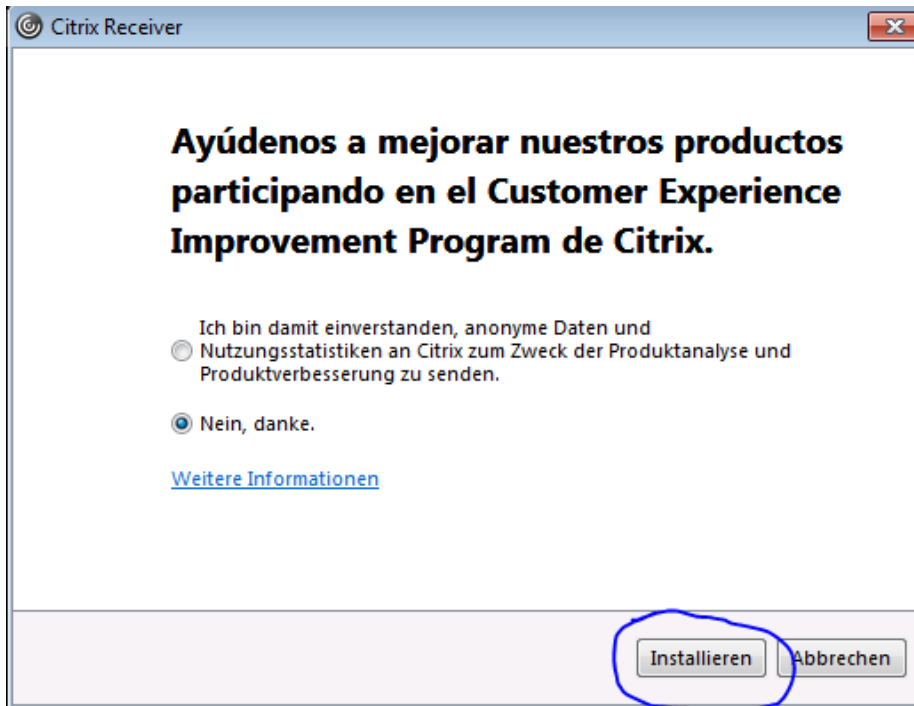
Citrix Receiver

Ayúdenos a mejorar nuestros productos participando en el Customer Experience Improvement Program de Citrix.

Ich bin damit einverstanden, anonyme Daten und Nutzungsstatistiken an Citrix zum Zweck der Produktanalyse und Produktverbesserung zu senden.

Nein, danke.

Weitere Informationen

Installieren

Abbrechen